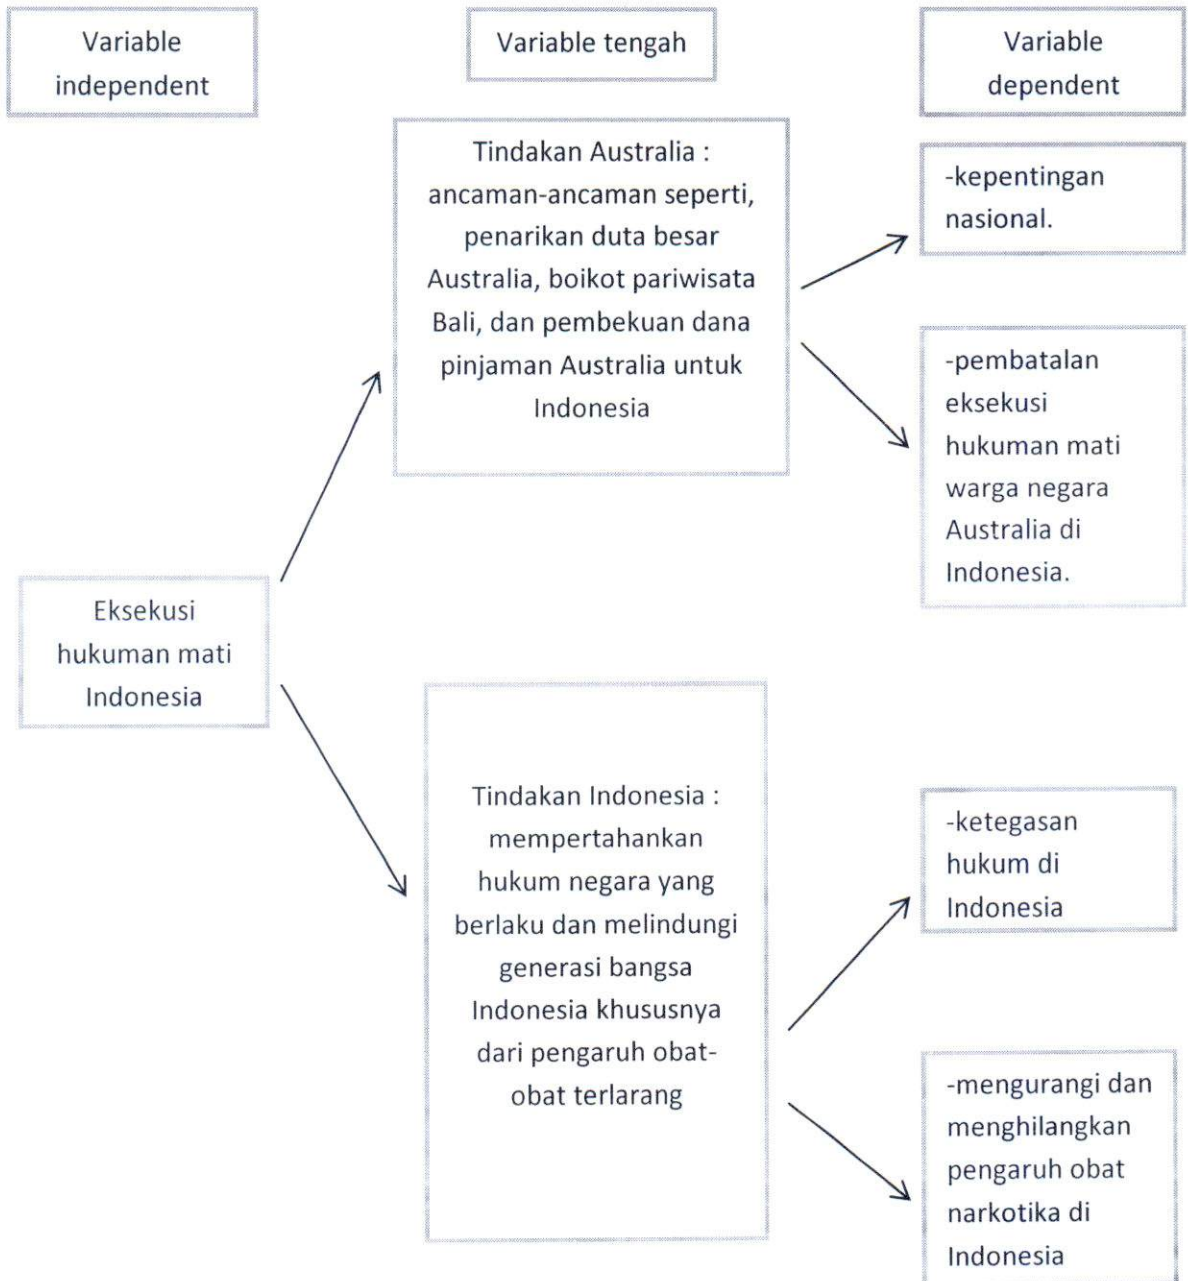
Variable independent

Variable tengah

Variable dependent

Tindakan Australia : ancaman-ancaman seperti, penarikan duta besar Australia, boikot pariwisata Bali, dan pembekuan dana pinjaman Australia untuk Indonesia

-kepentingan nasional.

-pembatalan eksekusi hukuman mati warga negara Australia di Indonesia.

Eksekusi hukuman mati Indonesia

Tindakan Indonesia : mempertahankan hukum negara yang berlaku dan melindungi generasi bangsa Indonesia khususnya dari pengaruh obat-obat terlarang

-ketegasan hukum di Indonesia

-mengurangi dan menghilangkan pengaruh obat narkotika di Indonesia